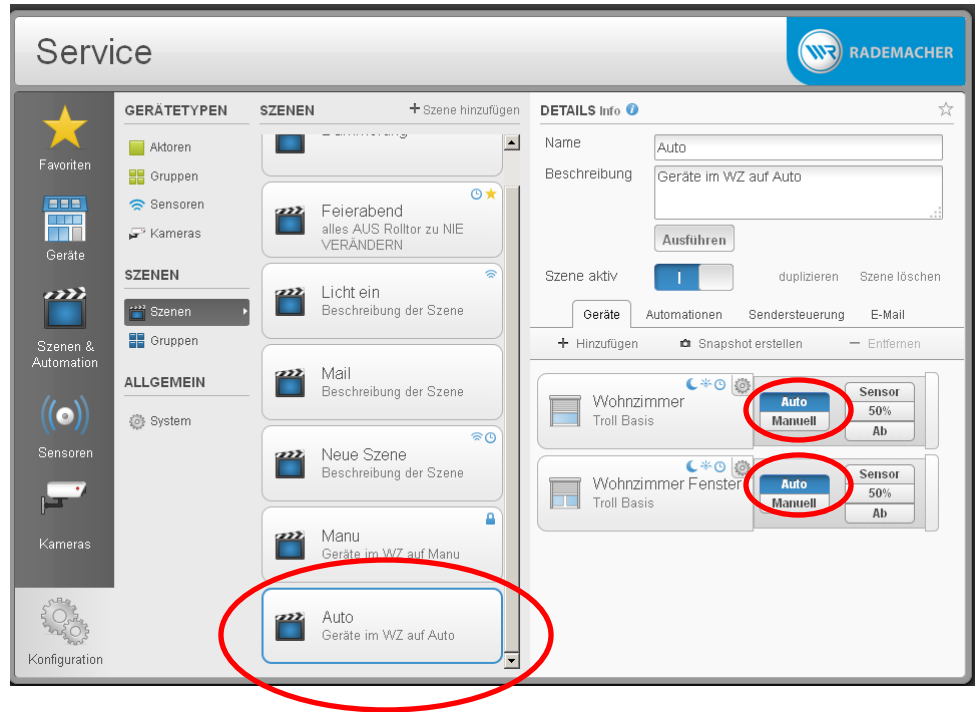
Service

RADEMACHER

Favoriten

Geräte

Szenen & Automation

Sensoren

Kameras

Konfiguration

GERÄTETYPEN

Aktoren

Gruppen

Sensoren

Kameras

SZENEN

Szenen

Gruppen

ALLGEMEIN

System

SZENEN

+ Szene hinzufügen

Dämmerung

Feierabend
alles AUS Rolltor zu NIE VERÄNDERN

Licht ein
Beschreibung der Szene

Mail
Beschreibung der Szene

Neue Szene
Beschreibung der Szene

Manu
Geräte im WZ auf Manu

Auto
Geräte im WZ auf Auto

DETAILS Info

Name
Auto

Beschreibung
Geräte im WZ auf Auto

Ausführen

Szene aktiv
I
duplizieren
Szene löschen

Geräte
Automationen
Sendersteuerung
E-Mail

+ Hinzufügen
Snapshot erstellen
— Entfernen

Wohnzimmer
Troll Basis
Auto
Manuell
Sensor
50%
Ab

Wohnzimmer Fenster
Troll Basis
Auto
Manuell
Sensor
50%
Ab